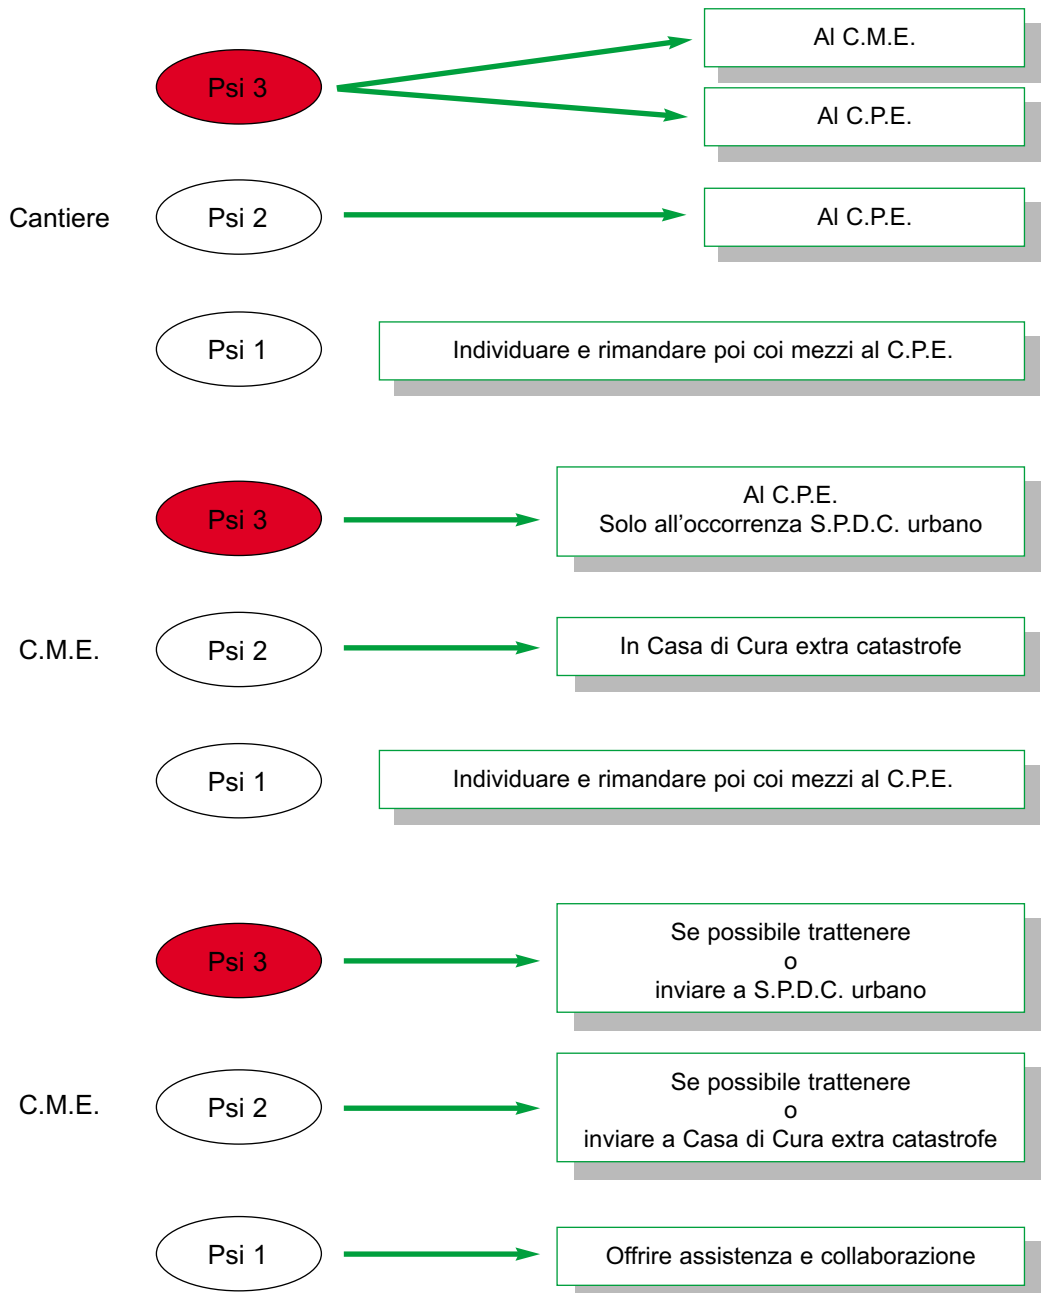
Psi 3

Al C.M.E.

Al C.P.E.

Cantiere

Psi 2

Al C.P.E.

Psi 1

Individuare e rimandare poi coi mezzi al C.P.E.

Psi 3

Al C.P.E.
Solo all’occorrenza S.P.D.C. urbano

C.M.E.

Psi 2

In Casa di Cura extra catastrofe

Psi 1

Individuare e rimandare poi coi mezzi al C.P.E.

Psi 3

Se possibile trattenere
o
inviare a S.P.D.C. urbano

C.M.E.

Psi 2

Se possibile trattenere
o
inviare a Casa di Cura extra catastrofe

Psi 1

Offrire assistenza e collaborazione